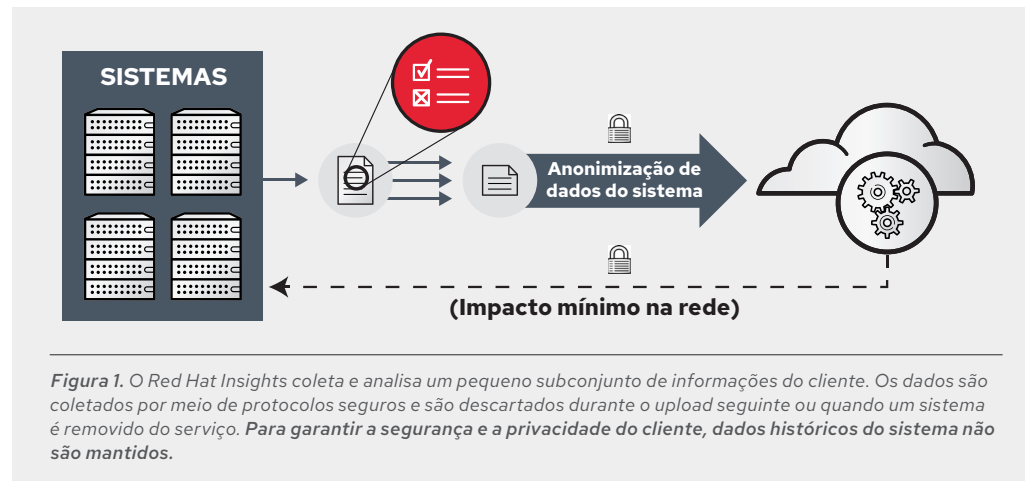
SISTEMAS

Anonimização de dados do sistema

(Impacto mínimo na rede)

*Figura 1.* O Red Hat Insights coleta e analisa um pequeno subconjunto de informações do cliente. Os dados são coletados por meio de protocolos seguros e são descartados durante o upload seguinte ou quando um sistema é removido do serviço. **Para garantir a segurança e a privacidade do cliente, dados históricos do sistema não são mantidos.**